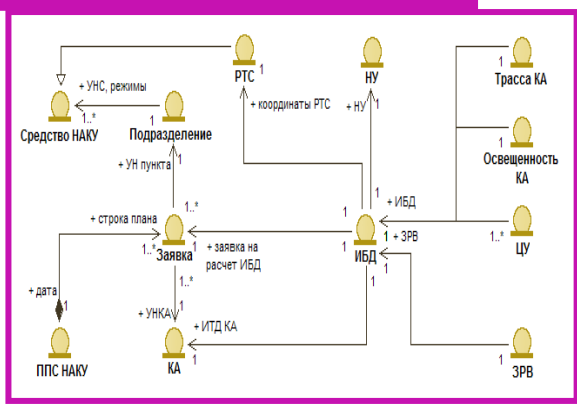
РТС 1

НУ

Трасса КА 1

+ УНС, режимы

1..* Средство НАКУ

Подразделение

+ координаты РТС

+ НУ

1 Освещенность КА

+ УН пункта 1

1..*

+ строка плана

1

1 + ИБД

1 + ЗРВ

1..* ЦУ

1..* Заявка

+ заявка на расчет ИБД

ИБД

+ дата

1

1..*

1

ППС НАКУ

+ УНКА 1

+ ИТД КА

КА

1

ЗРВ